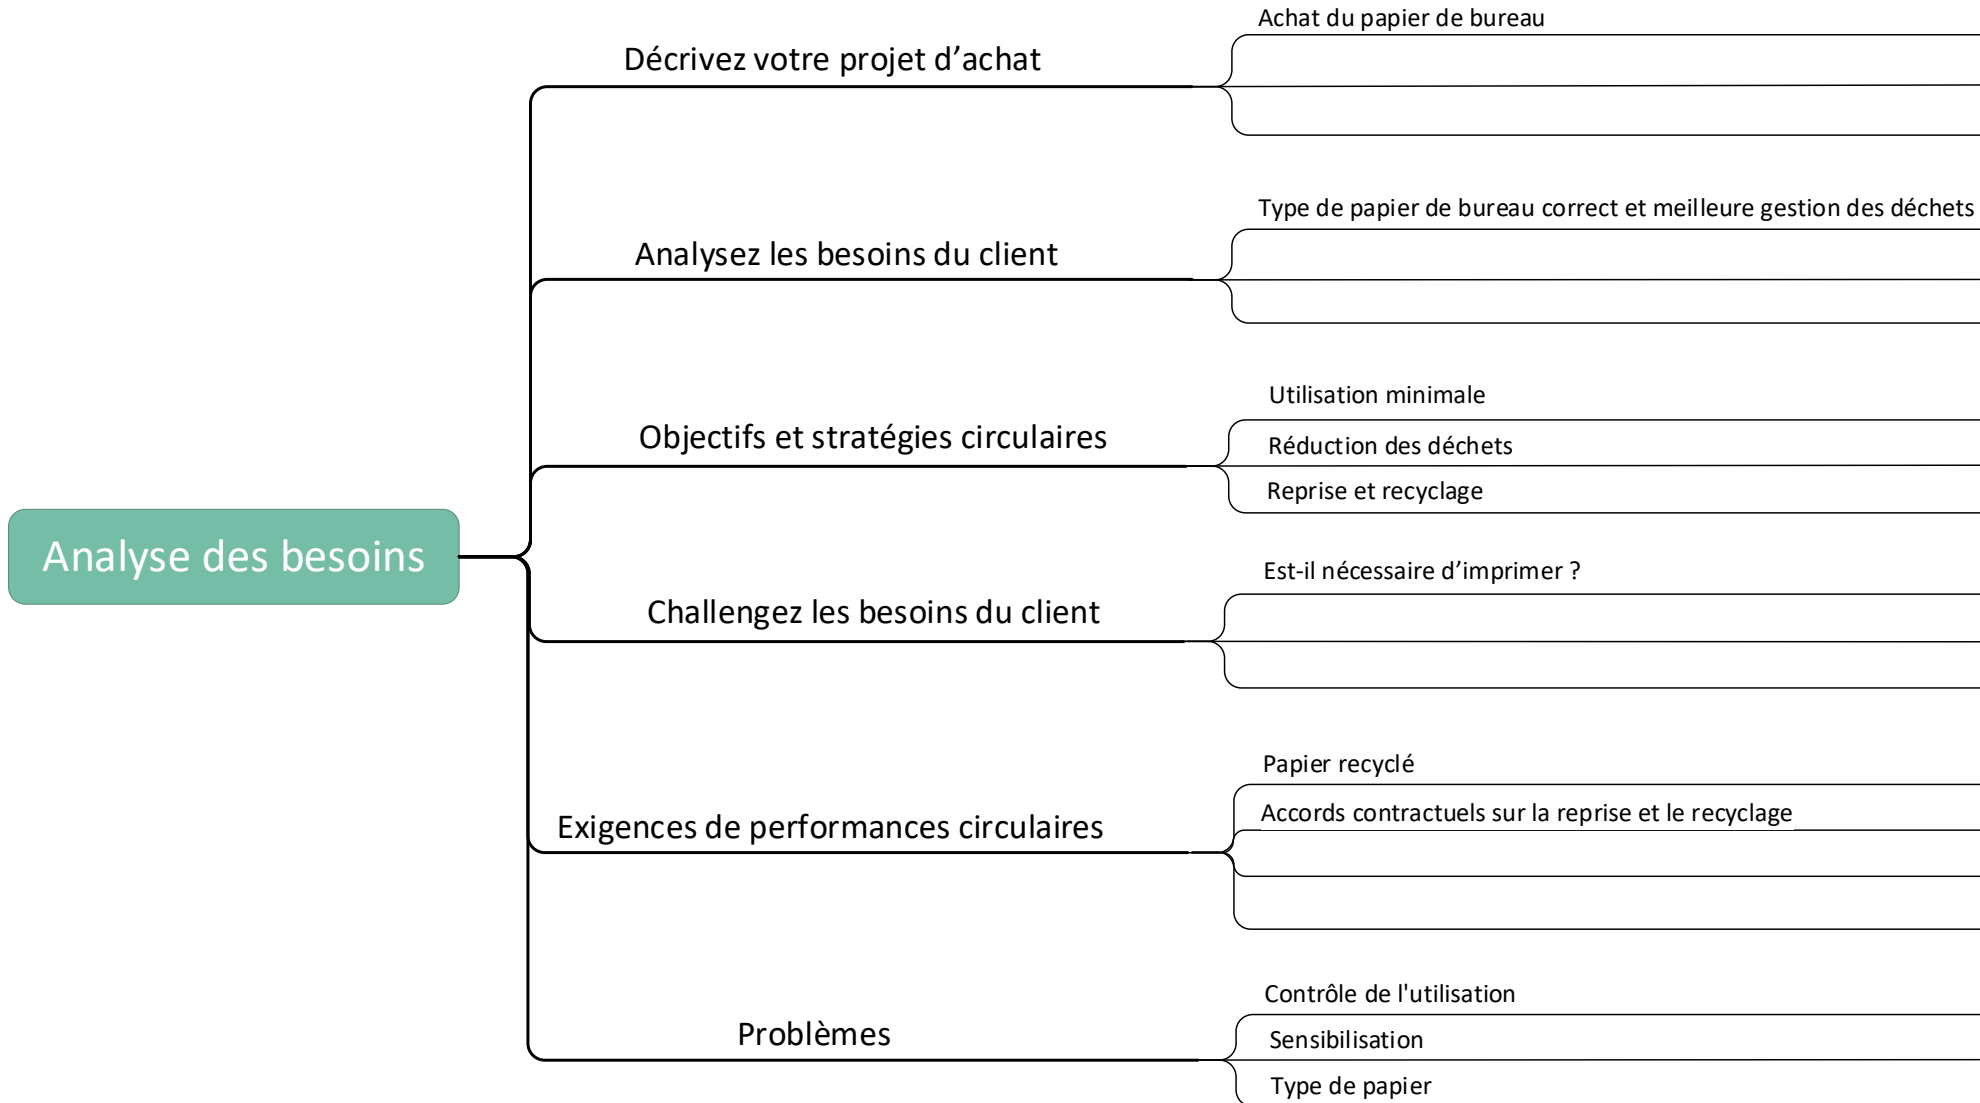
Analyse des besoins

Décrivez votre projet d’achat

Achat du papier de bureau

Analysez les besoins du client

Type de papier de bureau correct et meilleure gestion des déchets

Objectifs et stratégies circulaires

Utilisation minimale

Réduction des déchets

Reprise et recyclage

Challengez les besoins du client

Est-il nécessaire d’imprimer ?

Exigences de performances circulaires

Papier recyclé

Accords contractuels sur la reprise et le recyclage

Problèmes

Contrôle de l'utilisation

Sensibilisation

Type de papier